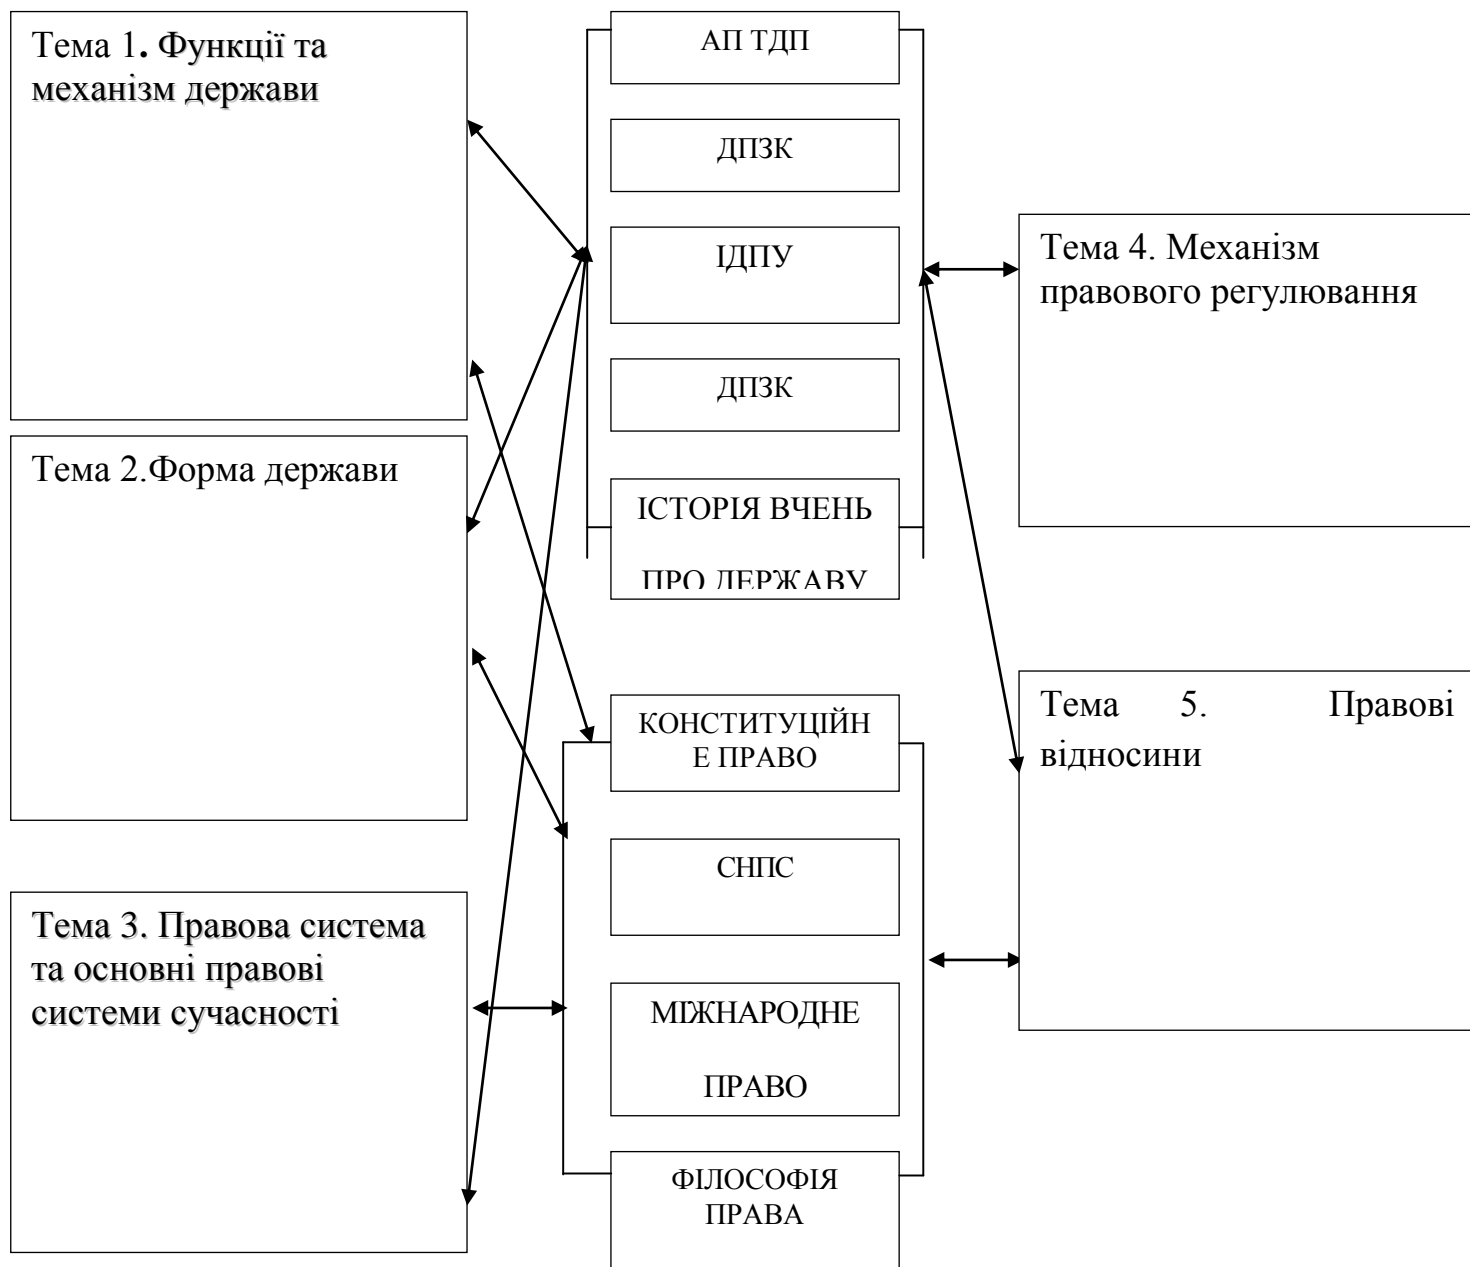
Тема 1. Функції та механізм держави

АП ТДП

ДПЗК

ІДПУ

ДПЗК

ІСТОРІЯ ВЧЕНЬ ПРО ДЕРЖАВУ

Тема 4. Механізм правового регулювання

Тема 2.Форма держави

КОНСТИТУЦІЙНЕ ПРАВО

СНПС

МІЖНАРОДНЕ ПРАВО

ФІЛОСОФІЯ ПРАВА

Тема 5. Правові відносини

Тема 3. Правова система та основні правові системи сучасності